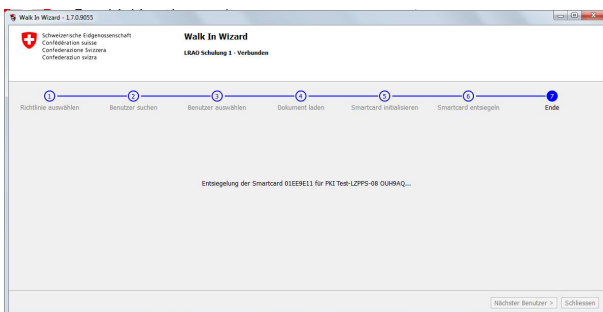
Walk In Wizard - 1.7.0.9055

Schweizerische Eidgenossenschaft
Confédération suisse
Confederazione Svizzera
Confederaziun svizra

Walk In Wizard

LRAO Schulung 1 - Verbunden

1 Richtlinie auswählen
2 Benutzer suchen
3 Benutzer auswählen
4 Dokument laden
5 Smartcard initialisieren
6 Smartcard entsiegeln
7 Ende

Entsiegelung der Smartcard 01EE9E11 für PKI Test-LZPPS-08 OUH9AQ...

Nächster Benutzer >
Schliessen